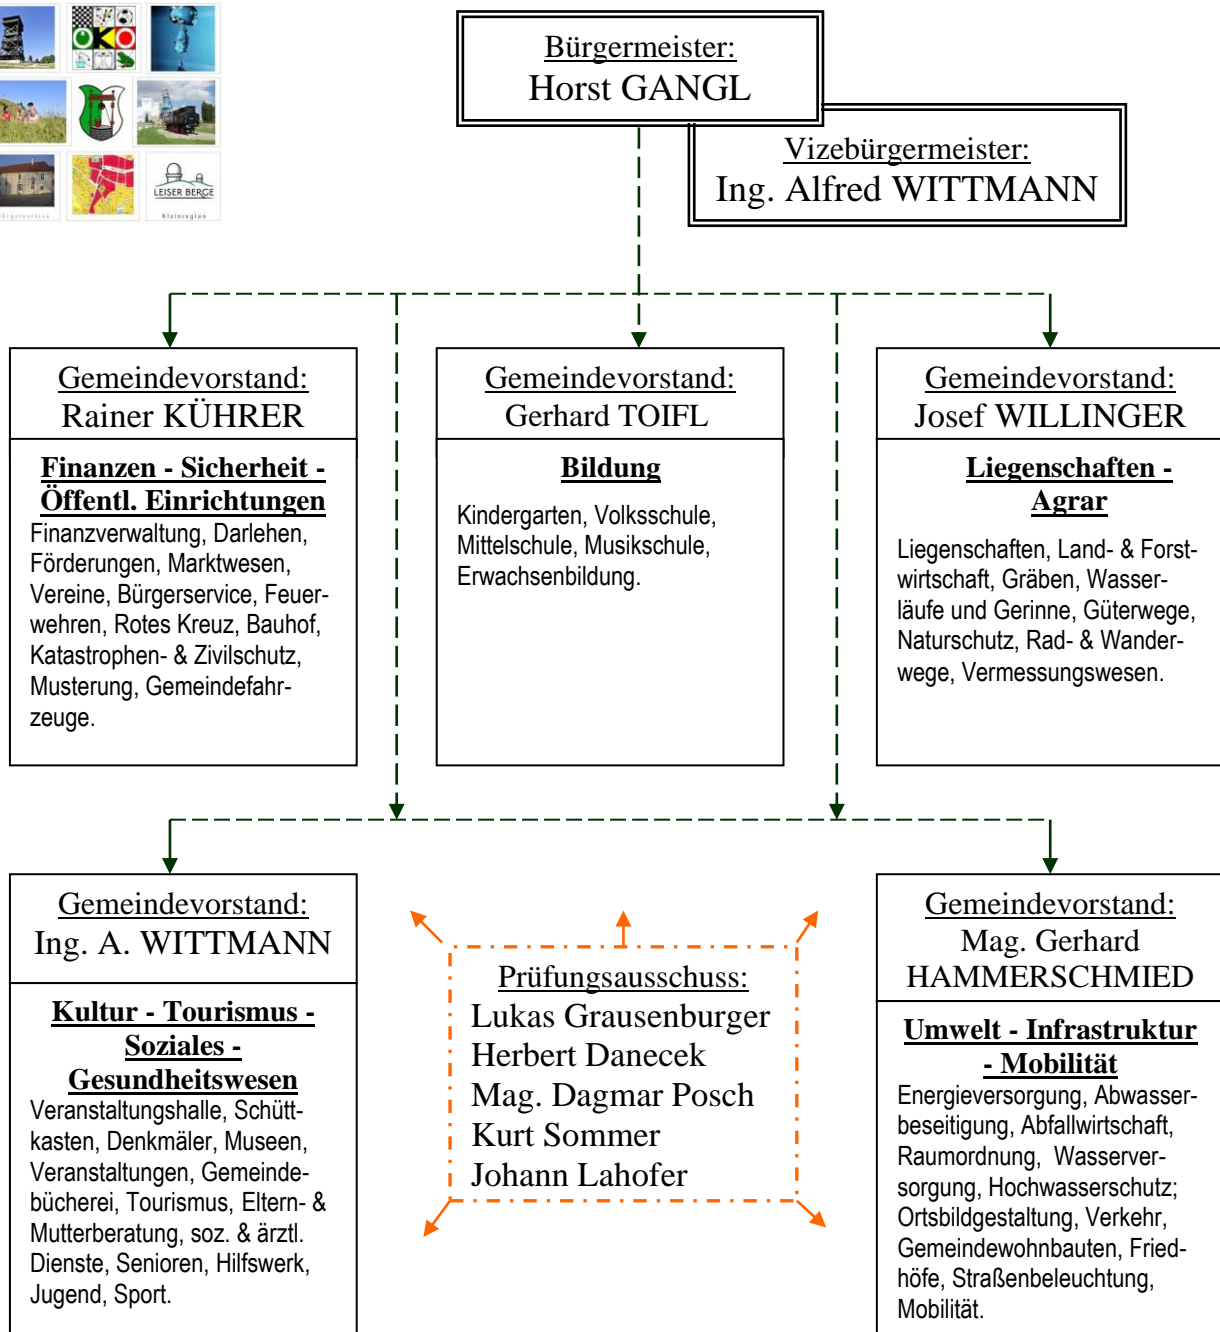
ÖKO

LEISER BERGE

Bürgermeister:
Horst GANGL

Vizebürgermeister:
Ing. Alfred WITTMANN

Gemeindevorstand:
Rainer KÜHRER

Finanzen - Sicherheit - Öffentl. Einrichtungen
Finanzverwaltung, Darlehen, Förderungen, Marktwesen, Vereine, Bürgerservice, Feuerwehren, Rotes Kreuz, Bauhof, Katastrophen- & Zivilschutz, Musterung, Gemeindefahrzeuge.

Gemeindevorstand:
Gerhard TOIFL

Bildung
Kindergarten, Volksschule, Mittelschule, Musikschule, Erwachsenbildung.

Gemeindevorstand:
Josef WILLINGER

Liegenschaften - Agrar
Liegenschaften, Land- & Forstwirtschaft, Gräben, Wasserläufe und Gerinne, Güterwege, Naturschutz, Rad- & Wanderwege, Vermessungswesen.

Gemeindevorstand:
Ing. A. WITTMANN

Kultur - Tourismus - Soziales - Gesundheitswesen
Veranstaltungshalle, Schüttkasten, Denkmäler, Museen, Veranstaltungen, Gemeindebücherei, Tourismus, Eltern- & Mutterberatung, soz. & ärztl. Dienste, Senioren, Hilfswerk, Jugend, Sport.

Prüfungsausschuss:
Lukas Grausenburger
Herbert Danecek
Mag. Dagmar Posch
Kurt Sommer
Johann Lahofer

Gemeindevorstand:
Mag. Gerhard HAMMERSCHMIED

Umwelt - Infrastruktur - Mobilität
Energieversorgung, Abwasserbeseitigung, Abfallwirtschaft, Raumordnung, Wasserversorgung, Hochwasserschutz; Ortsbildgestaltung, Verkehr, Gemeindewohnbauten, Friedhöfe, Straßenbeleuchtung, Mobilität.